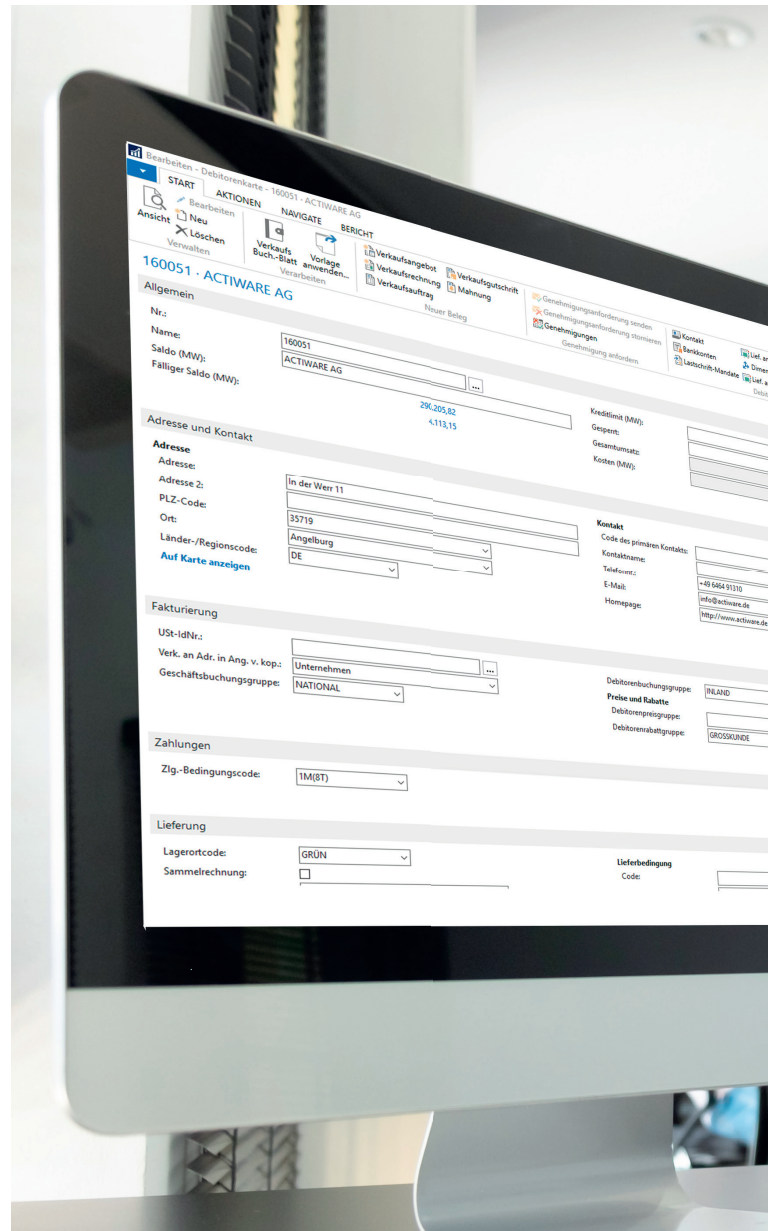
Bearbeiten - Debitorenkarte - 160051 · ACTIWARE AG

START AKTIONEN NAVIGATE BERICHT

Ansicht Bearbeiten Neu Löschen Verwalten

Verkaufs Buch.-Blatt Vorlage anwenden... Verarbeiten

Verkaufsangebot Verkaufsrechnung Verkaufsauftrag Verkaufsgutschrift Mahnung Neuer Beleg

Genehmigungsanforderung senden Genehmigungsanforderung stornieren Genehmigungen Genehmigung anfordern

Kontakt Bankkonten Lastschrift-Mandate Lief. an Dimen Lief. a Debi

160051 · ACTIWARE AG

Allgemein

Nr.: 160051
Name: ACTIWARE AG
Saldo (MW): 290.205,82
Fälliger Saldo (MW): 4.113,15
Kreditlimit (MW):
Gesperrt:
Gesamtumsatz:
Kosten (MW):

Adresse und Kontakt

Adresse
Adresse: In der Werr 11
Adresse 2:
PLZ-Code: 35719
Ort: Angelburg
Länder-/Regionscode: DE
Auf Karte anzeigen

Kontakt
Code des primären Kontakts:
Kontaktname:
Telefonnr.: +49 6464 91310
E-Mail: info@actiware.de
Homepage: http://www.actiware.de

Fakturierung

USt-IdNr.:
Verk. an Adr. in Ang. v. kop.: Unternehmen
Geschäftsbuchungsgruppe: NATIONAL
Debitorenbuchungsgruppe: INLAND
Preise und Rabatte
Debitorenpreisgruppe:
Debitorenrabattgruppe: GROSSKUNDE

Zahlungen

Zlg.-Bedingungscode: 1M(8T)

Lieferung

Lagerortcode: GRÜN
Sammelrechnung:
Lieferbedingung
Code: